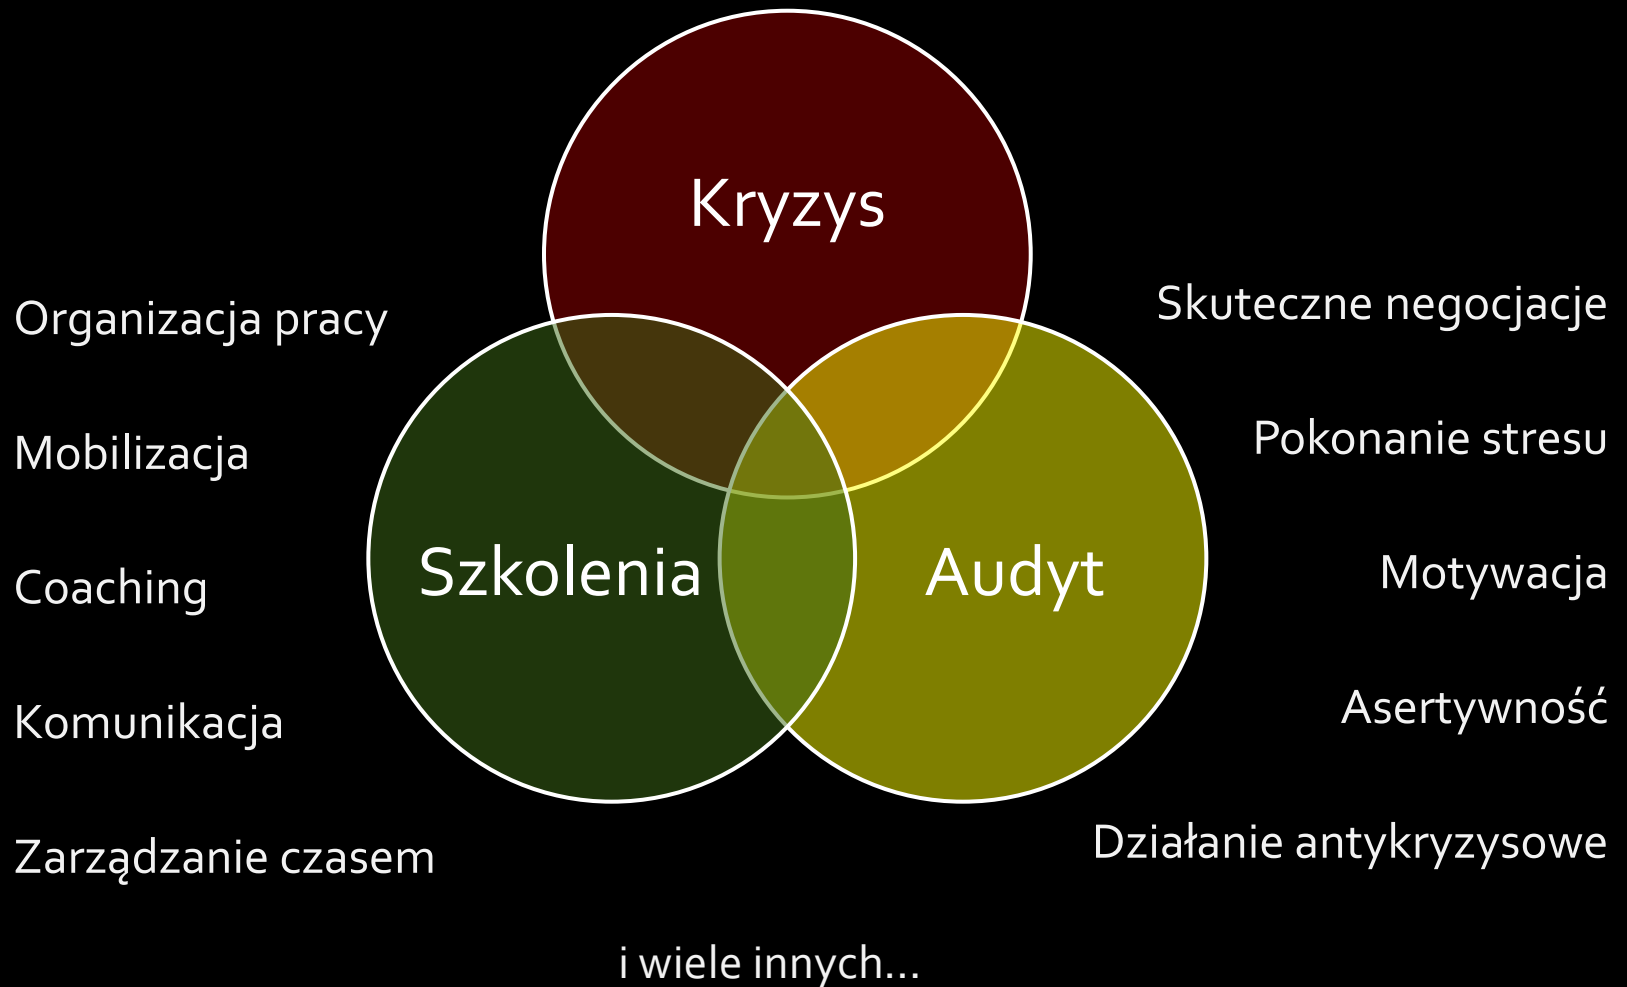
Kryzys

Szkolenia

Audyt

Organizacja pracy

Mobilizacja

Coaching

Komunikacja

Zarządzanie czasem

Skuteczne negocjacje

Pokonanie stresu

Motywacja

Asertywność

Działanie antykryzysowe

i wiele innych...